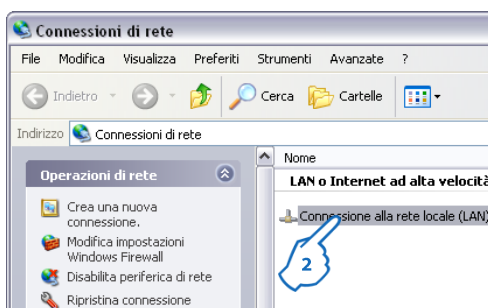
Connessioni di rete

File Modifica Visualizza Preferiti Strumenti Avanzate ?

Indietro Cerca Cartelle

Indirizzo Connessioni di rete

Operazioni di rete

Crea una nuova connessione.

Modifica impostazioni Windows Firewall

Disabilita periferica di rete

Ripristina connessione

Nome

LAN o Internet ad alta velocità

Connessione alla rete locale (LAN)

2